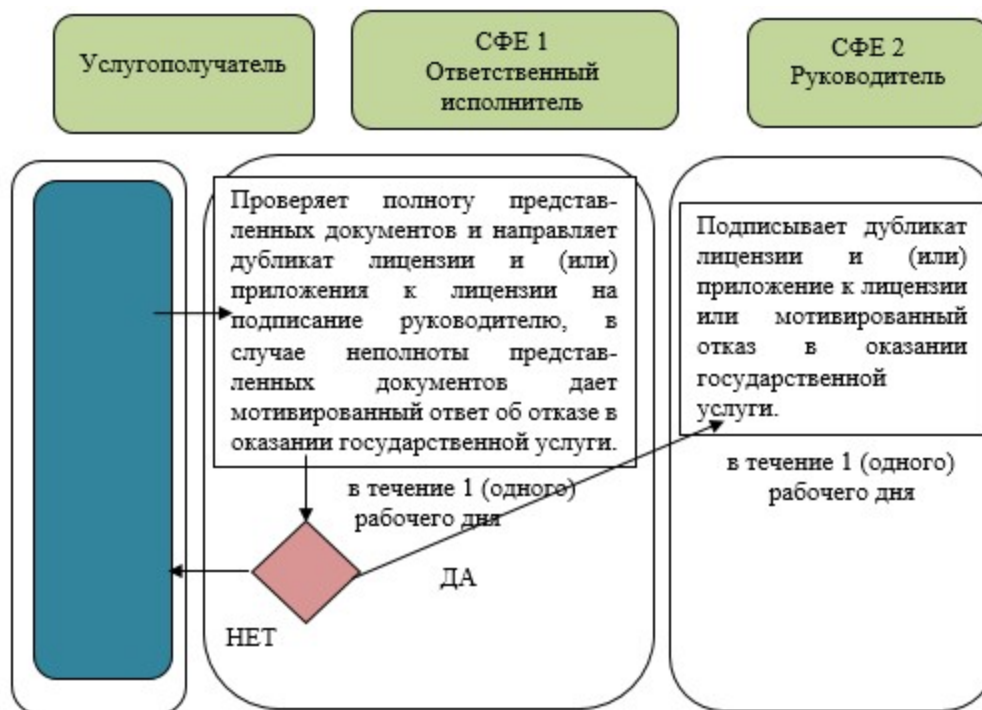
Услугополучатель

СФЕ 1
Ответственный исполнитель

СФЕ 2
Руководитель

Проверяет полноту представленных документов и направляет дубликат лицензии и (или) приложения к лицензии на подписание руководителю, в случае неполноты представленных документов дает мотивированный ответ об отказе в оказании государственной услуги.

Подписывает дубликат лицензии и (или) приложение к лицензии или мотивированный отказ в оказании государственной услуги.

в течение 1 (одного) рабочего дня

в течение 1 (одного) рабочего дня

ДА

НЕТ